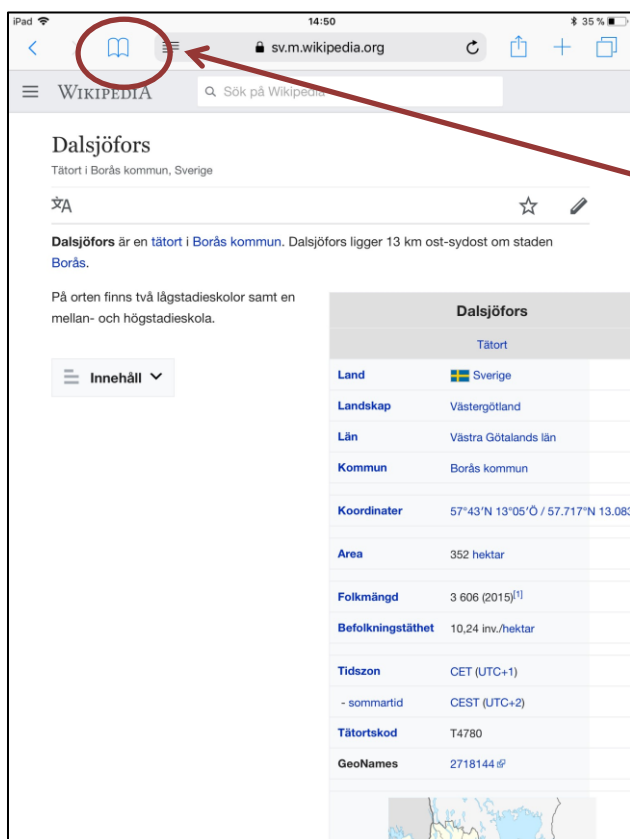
iPad 14:50 35 %

sv.m.wikipedia.org

WIKIPEDIA Sök på Wikipedia

Dalsjöfors

Tätort i Borås kommun, Sverige

**Dalsjöfors** är en tätort i Borås kommun. Dalsjöfors ligger 13 km ost-sydost om staden Borås.

På orten finns två lågstadieskolor samt en mellan- och högstadieskola.

Innehåll

| Dalsjöfors | |
|---|---|
| Tätort | |
| Land | Sverige |
| Landskap | Västergötland |
| Län | Västra Götalands län |
| Kommun | Borås kommun |
| Koordinater | 57°43′N 13°05′Ö / 57.717°N 13.083 |
| Area | 352 hektar |
| Folkmängd | 3 606 (2015)$^{[1]}$ |
| Befolkningstäthet | 10,24 inv./hektar |
| Tidszon | CET (UTC+1) |
| - sommartid | CEST (UTC+2) |
| Tätortskod | T4780 |
| GeoNames | 2718144 |